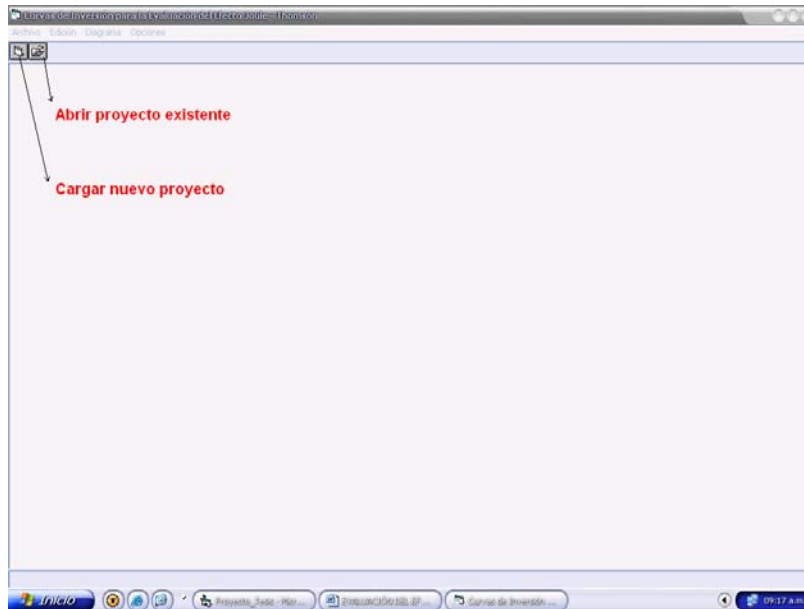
Curvas de Inversión para la Evaluación del Efecto Joule - Thomson

Archivo Edición Diagrama Opciones

Abrir proyecto existente

Cargar nuevo proyecto

Inicio

Proyecto_Tesis - Micr...

EVALUACIÓN DEL EF...

Curvas de Inversión ...

09:17 a.m.